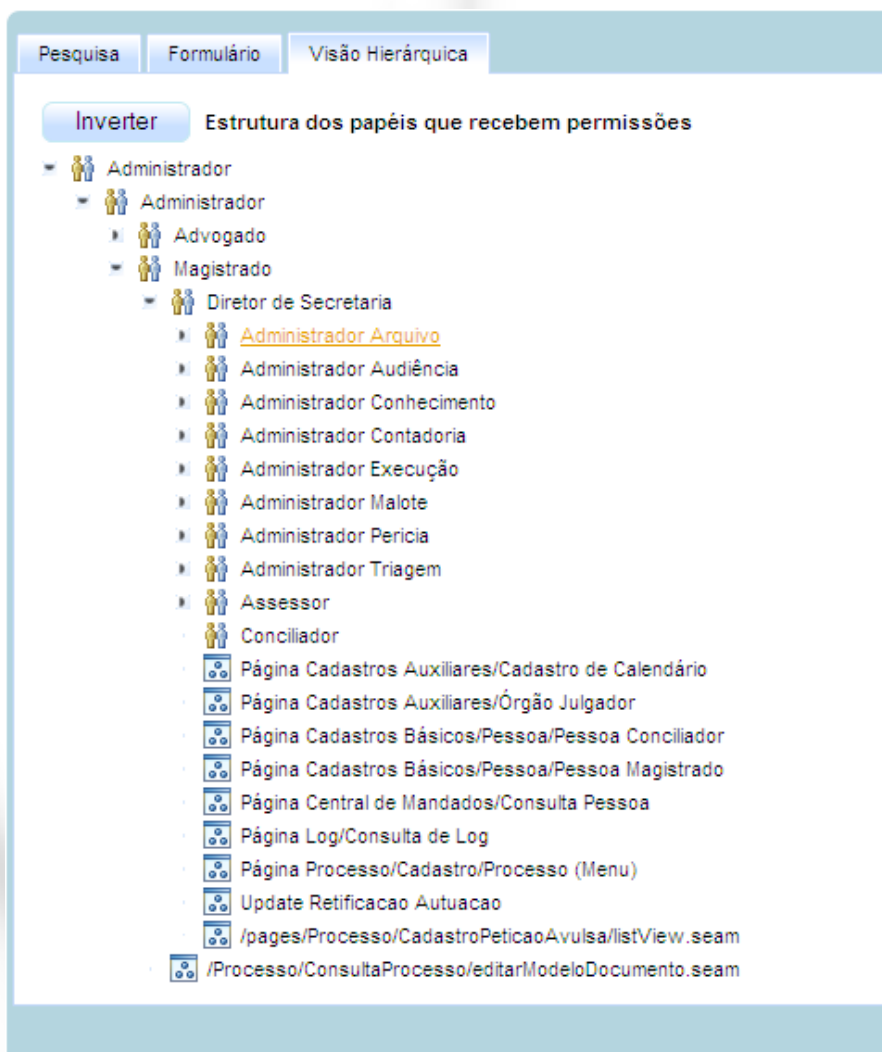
Pesquisa | Formulário | Visão Hierárquica

Inverter Estrutura dos papéis que recebem permissões

Administrador
Administrador
Advogado
Magistrado
Diretor de Secretaria
Administrador Arquivo
Administrador Audiência
Administrador Conhecimento
Administrador Contadoria
Administrador Execução
Administrador Malote
Administrador Pericia
Administrador Triagem
Assessor
Conciliador
Página Cadastros Auxiliares/Cadastro de Calendário
Página Cadastros Auxiliares/Órgão Julgador
Página Cadastros Básicos/Pessoa/Pessoa Conciliador
Página Cadastros Básicos/Pessoa/Pessoa Magistrado
Página Central de Mandados/Consulta Pessoa
Página Log/Consulta de Log
Página Processo/Cadastro/Processo (Menu)
Update Retificacao Autuacao
/pages/Processo/CadastroPeticaoAvulsa/listView.seam
/Processo/ConsultaProcesso/editarModeloDocumento.seam